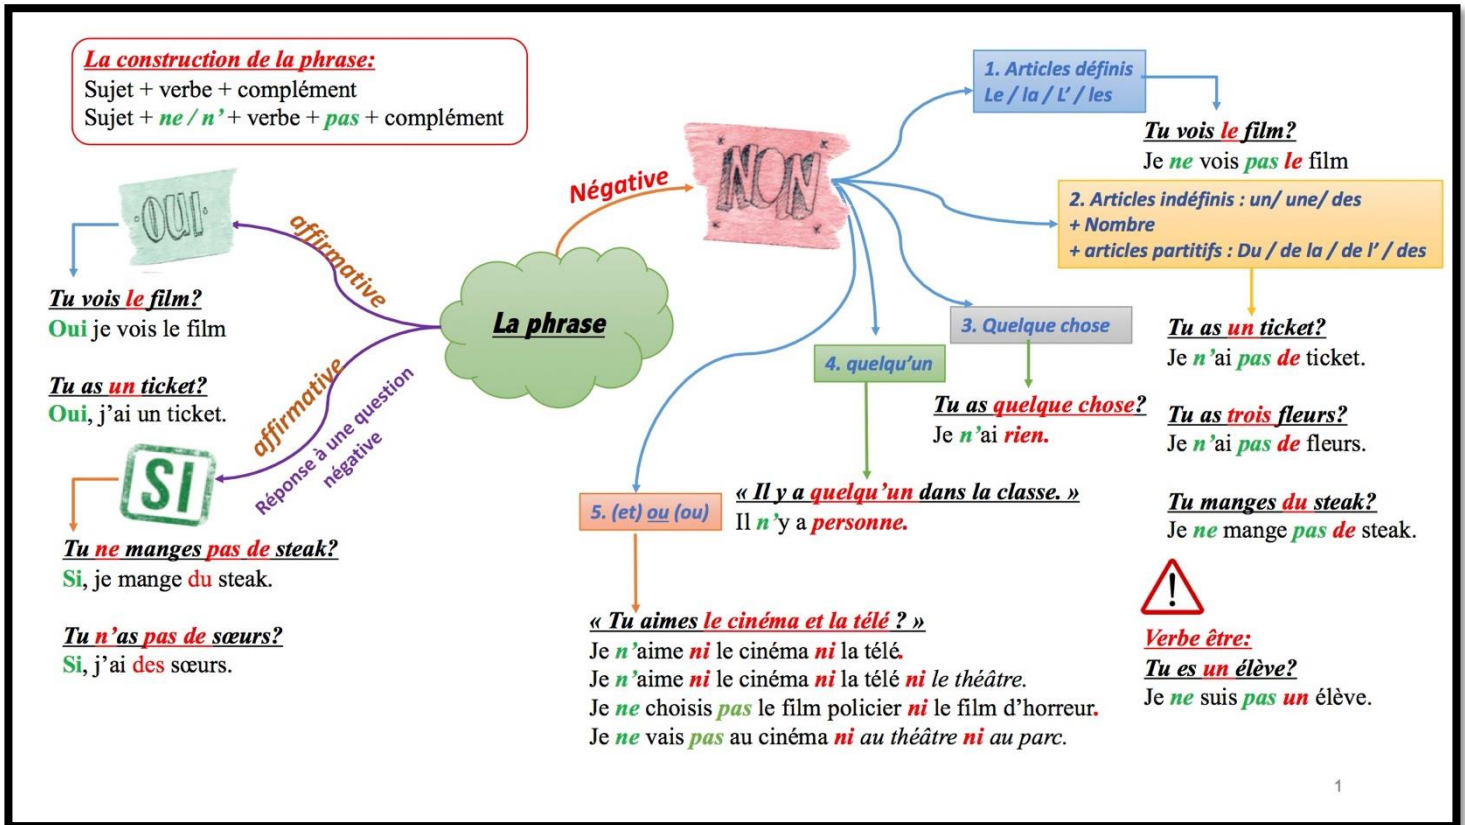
La construction de la phrase:
Sujet + verbe + complément
Sujet + ne / n' + verbe + pas + complément

OUI

affirmative

Tu vois le film?
Oui je vois le film

Tu as un ticket?
Oui, j'ai un ticket.

affirmative

Réponse à une question négative

SI

Tu ne manges pas de steak?
Si, je mange du steak.

Tu n'as pas de sœurs?
Si, j'ai des sœurs.

La phrase

Négative

NON

1. Articles définis
Le / la / L' / les

Tu vois le film?
Je ne vois pas le film

2. Articles indéfinis : un/ une/ des
+ Nombre
+ articles partitifs : Du / de la / de l' / des

Tu as un ticket?
Je n'ai pas de ticket.

Tu as trois fleurs?
Je n'ai pas de fleurs.

Tu manges du steak?
Je ne mange pas de steak.

3. Quelque chose

Tu as quelque chose?
Je n'ai rien.

4. quelqu'un

« Il y a quelqu'un dans la classe. »
Il n'y a personne.

5. (et) ou (ou)

« Tu aimes le cinéma et la télé ? »
Je n'aime ni le cinéma ni la télé.
Je n'aime ni le cinéma ni la télé ni le théâtre.
Je ne choisis pas le film policier ni le film d'horreur.
Je ne vais pas au cinéma ni au théâtre ni au parc.

Verbe être:
Tu es un élève?
Je ne suis pas un élève.

1